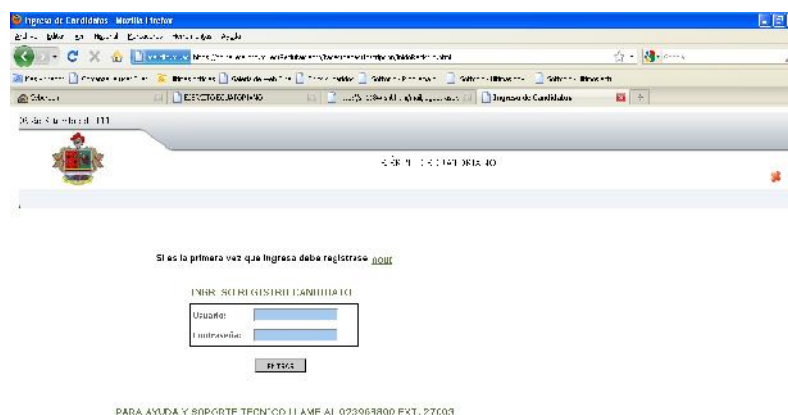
Ingreso de Candidatos - Mozilla Firefox
Archivo Editar Ver Historial Marcadores Herramientas Ayuda
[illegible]
EJERCITO ECUATORIANO
Ingreso de Candidatos
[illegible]
EJÉRCITO ECUATORIANO

Si es la primera vez que ingresa debe registrase aquí

INGRESO REGISTRO CANDIDATO
Usuario:
Contraseña:
ENTRAR

PARA AYUDA Y SOPORTE TECNICO LLAME AL 023963890 EXT. 27003